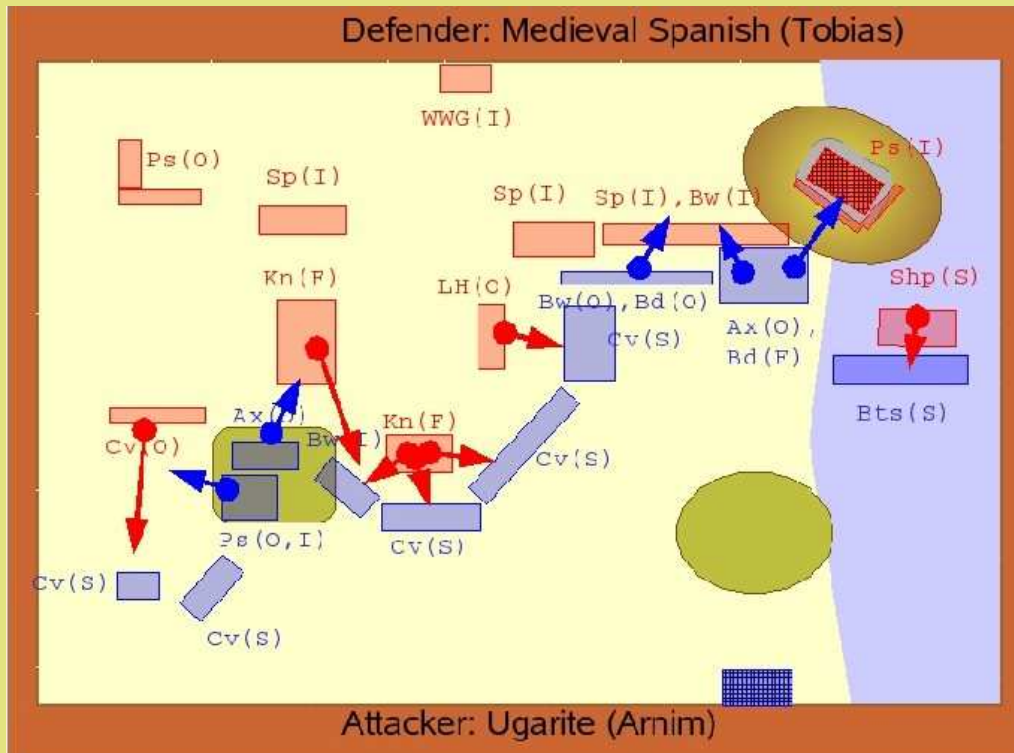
Defender: Medieval Spanish (Tobias)

WWG(I)

Ps(O)

Sp(I)

Sp(I)

Sp(I),Bw(I)

Ps(I)

Kn(F)

LH(C)

Bw(O),Bd(O)

Cv(S)

Ax(O), Bd(F)

Shp(S)

Ax(F)

Cv(O)

Bw(I)

Kn(F)

Cv(S)

Bts(S)

Ps(O,I)

Cv(S)

Cv(S)

Cv(S)

Attacker: Ugarite (Arnim)